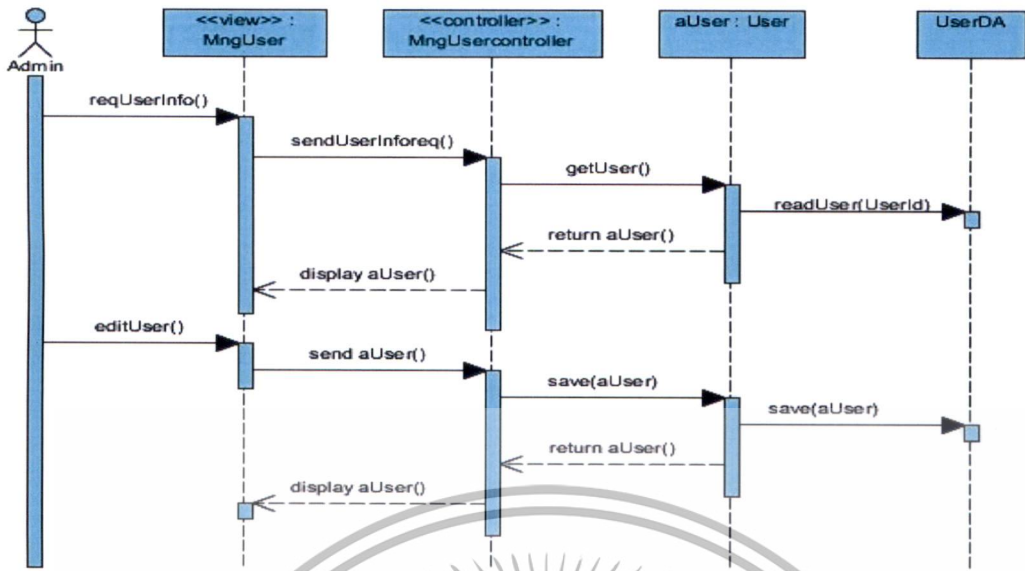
Admin

<<view>> :
MngUser

<<controller>> :
MngUsercontroller

aUser : User

UserDA

reqUserInfo()

sendUserInforeq()

getUser()

readUser(UserId)

return aUser()

display aUser()

editUser()

send aUser()

save(aUser)

save(aUser)

return aUser()

display aUser()